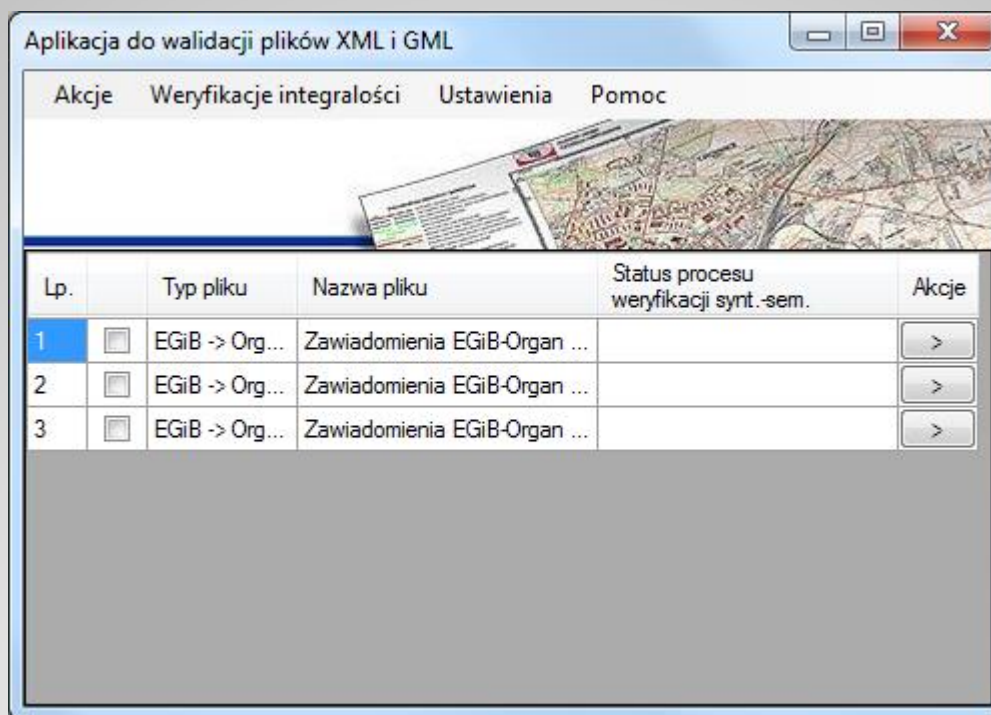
Aplikacja do walidacji plików XML i GML

Akcje Weryfikacje integralości Ustawienia Pomoc

| Lp. | | Typ pliku | Nazwa pliku | Status procesu weryfikacji synt.-sem. | Akcje |
|---|---|---|---|---|---|
| 1 | | EGiB -> Org... | Zawiadomienia EGiB-Organ ... | | > |
| 2 | | EGiB -> Org... | Zawiadomienia EGiB-Organ ... | | > |
| 3 | | EGiB -> Org... | Zawiadomienia EGiB-Organ ... | | > |